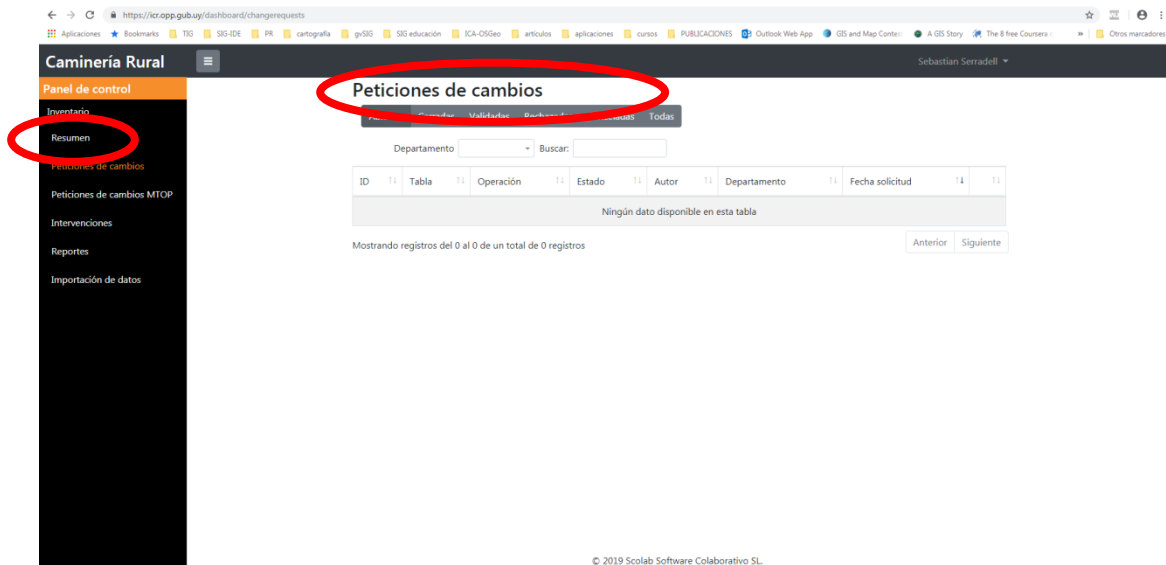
https://icr.opp.gub.uy/dashboard/changerequests

Aplicaciones Bookmarks TIG SIG-IDE PR cartografía gvSIG SIG educación ICA-OSGeo artículos aplicaciones cursos PUBLICACIONES Outlook Web App GIS and Map Contes A GIS Story The 8 free Coursera » Otros marcadores

Caminería Rural

Sebastian Serradell

Panel de control
Inventario
Resumen
Peticiones de cambios
Peticiones de cambios MTOP
Intervenciones
Reportes
Importación de datos

Peticiones de cambios

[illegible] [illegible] Validadas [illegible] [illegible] Todas

Departamento Buscar:

| ID | Tabla | Operación | Estado | Autor | Departamento | Fecha solicitud | |
|---|---|---|---|---|---|---|---|
| Ningún dato disponible en esta tabla | | | | | | | |

Mostrando registros del 0 al 0 de un total de 0 registros

Anterior Siguiente

© 2019 Scolab Software Colaborativo SL.